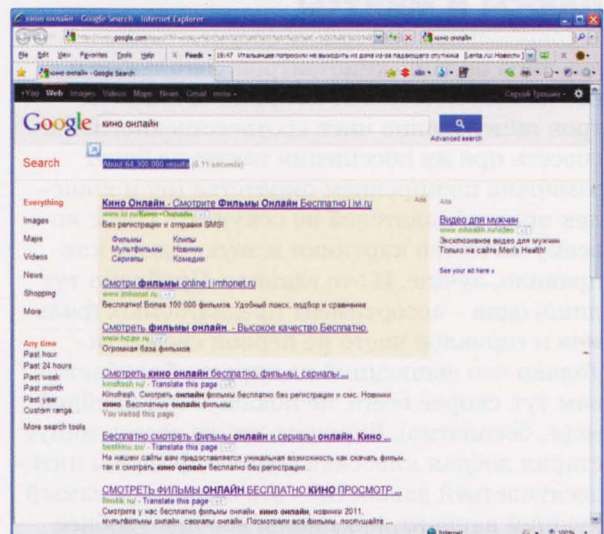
кино онлайн - Google Search - Internet Explorer

http://www.google.com/search?hl=en... кино онлайн

File Edit View Favorites Tools Help Feeds 16:47 Итальянцев попросили не выходить из дома из-за падающего спутника [Lenta.ru] Новости

кино онлайн - Google Search

+You Web Images Videos Maps News Gmail more

Google кино онлайн

Advanced search

Search

About 64,300,000 results (0.11 seconds)

Everything
Images
Maps
Videos
News
Shopping
More

Any time
Past hour
Past 24 hours
Past week
Past month
Past year
Custom range...

More search tools

Ads

Кино Онлайн - Смотрите Фильмы Онлайн Бесплатно | ivi.ru
www.ivi.ru/Кино+Онлайн
Без регистрации и отправки SMS!

| Фильмы | Клипы |
|---|---|
| Мультфильмы | Новинки |
| Сериалы | Комедии |

Смотри фильмы online | imhonet.ru
www.imhonet.ru
Бесплатно! Более 100 000 фильмов. Удобный поиск, подбор и сравнение

Смотреть фильмы онлайн. - Высокое качество Бесплатно.
www.hzaer.ru
Огромная база фильмов

Смотреть кино онлайн бесплатно, фильмы, сериалы ...
kinofresh.ru/ - Translate this page
Kinofresh. Смотреть онлайн фильмы бесплатно без регистрации и смс. Новинки кино. Бесплатные онлайн фильмы
You visited this page.

Бесплатно смотреть фильмы онлайн и сериалы онлайн. Кино ...
bestkino.su/ - Translate this page
На нашем сайте вам предоставляется уникальная возможность как скачать фильм, так и смотреть кино онлайн бесплатно без регистрации.

СМОТРЕТЬ ФИЛЬМЫ ОНЛАЙН БЕСПЛАТНО КИНО ПРОСМОТР ...
filmlik.ru/ - Translate this page
Смотреть у нас бесплатно фильмы онлайн. кино онлайн, новинки 2011, мультфильмы онлайн, сериалы онлайн. Посмотрели все фильмы, поступившие ...

Ads

Видео для мужчин
www.mhealth.ru/video
Эксклюзивное видео для мужчин
Только на сайте Men's Health!

See your ad here »

Internet 100%